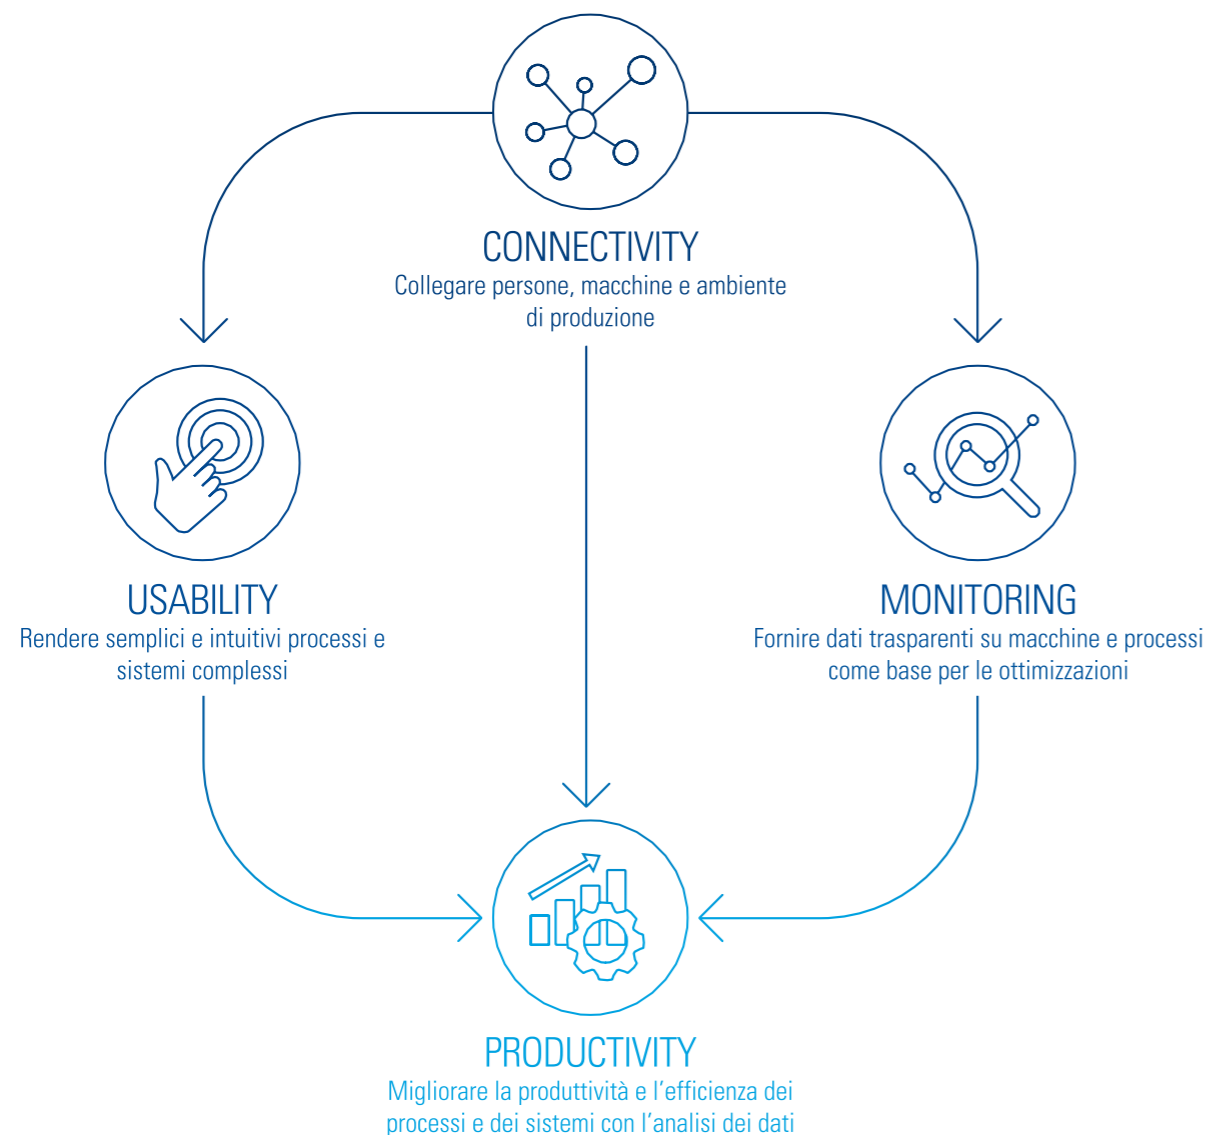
CONNECTIVITY
Collegare persone, macchine e ambiente di produzione

USABILITY
Rendere semplici e intuitivi processi e sistemi complessi

MONITORING
Fornire dati trasparenti su macchine e processi come base per le ottimizzazioni

PRODUCTIVITY
Migliorare la produttività e l'efficienza dei processi e dei sistemi con l'analisi dei dati